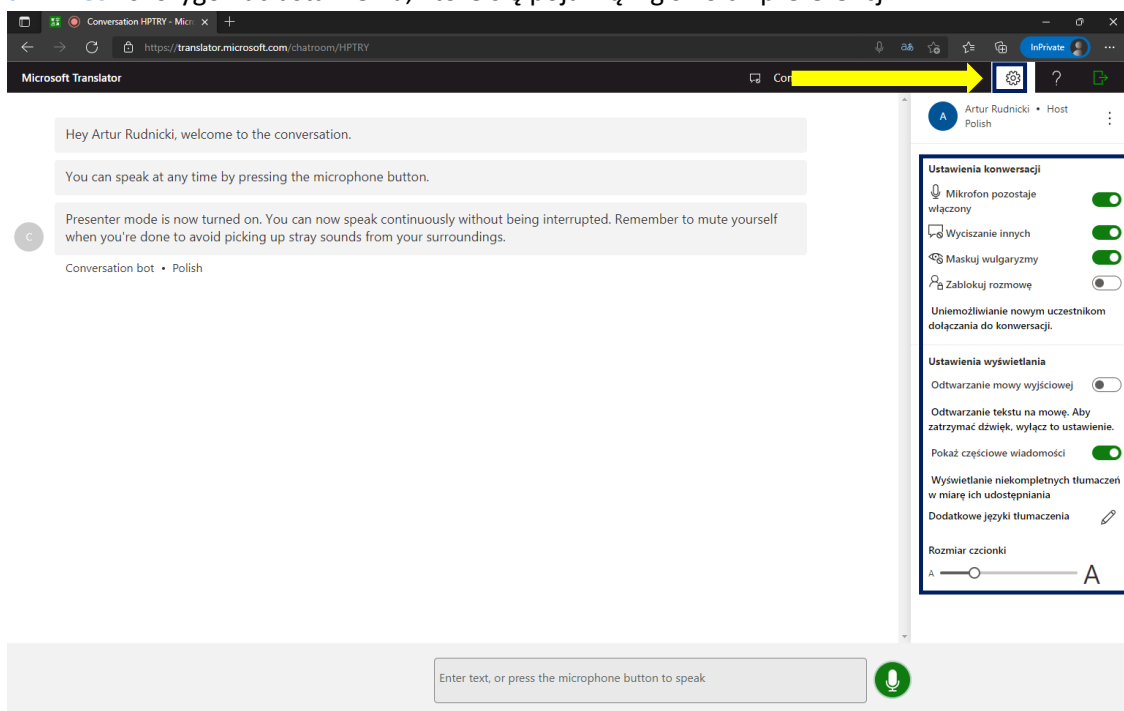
Conversation HPTRY - Micr
https://translator.microsoft.com/chatroom/HPTRY
InPrivate
Microsoft Translator
Con
?

Hey Artur Rudnicki, welcome to the conversation.

You can speak at any time by pressing the microphone button.

Presenter mode is now turned on. You can now speak continuously without being interrupted. Remember to mute yourself when you're done to avoid picking up stray sounds from your surroundings.

C
Conversation bot • Polish

A
Artur Rudnicki • Host
Polish

Ustawienia konwersacji
Mikrofon pozostaje włączony
Wyciszanie innych
Maskuj wulgaryzmy
Zablokuj rozmowę
Uniemożliwianie nowym uczestnikom dołączania do konwersacji.

Ustawienia wyświetlania
Odtwarzanie mowy wyjściowej
Odtwarzanie tekstu na mowę. Aby zatrzymać dźwięk, wyłącz to ustawienie.
Pokaż częściowe wiadomości
Wyświetlanie niekompletnych tłumaczeń w miarę ich udostępniania
Dodatkowe języki tłumaczenia
Rozmiar czcionki
A
A

Enter text, or press the microphone button to speak